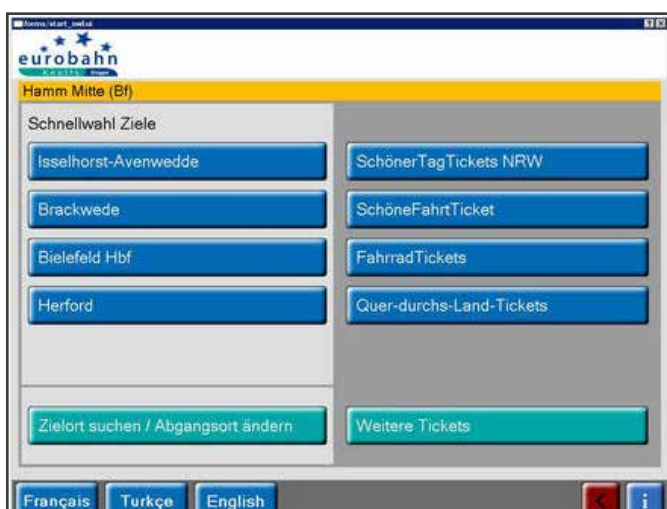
forms/start_swbai

eurobahn

Hamm Mitte (Bf)

Schnellwahl Ziele

Isselhorst-Avenwedde

Brackwede

Bielefeld Hbf

Herford

SchönerTagTickets NRW

SchöneFahrtTicket

FahrradTickets

Quer-durchs-Land-Tickets

Zielort suchen / Abgangsort ändern

Weitere Tickets

Français

Turkçe

English

<

i